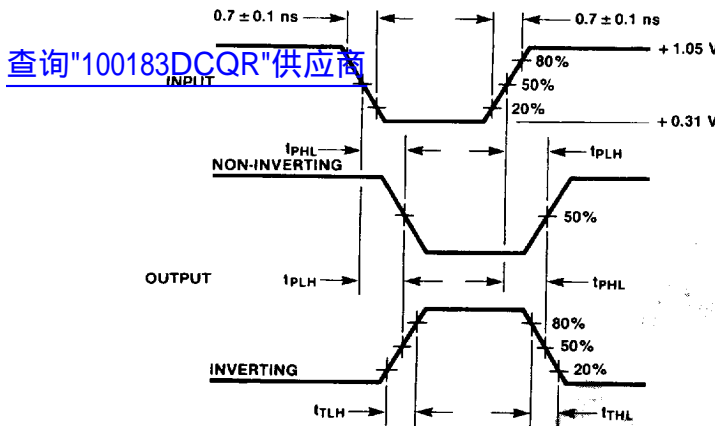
$0.7 \pm 0.1$ ns

$0.7 \pm 0.1$ ns

查询"100183DCQR"供应商

INPUT

80%

50%

20%

+ 1.05 V

+ 0.31 V

$t_{PHL}$

$t_{PLH}$

NON-INVERTING

50%

OUTPUT

$t_{PLH}$

$t_{PHL}$

80%

50%

20%

INVERTING

$t_{TLH}$

$t_{THL}$